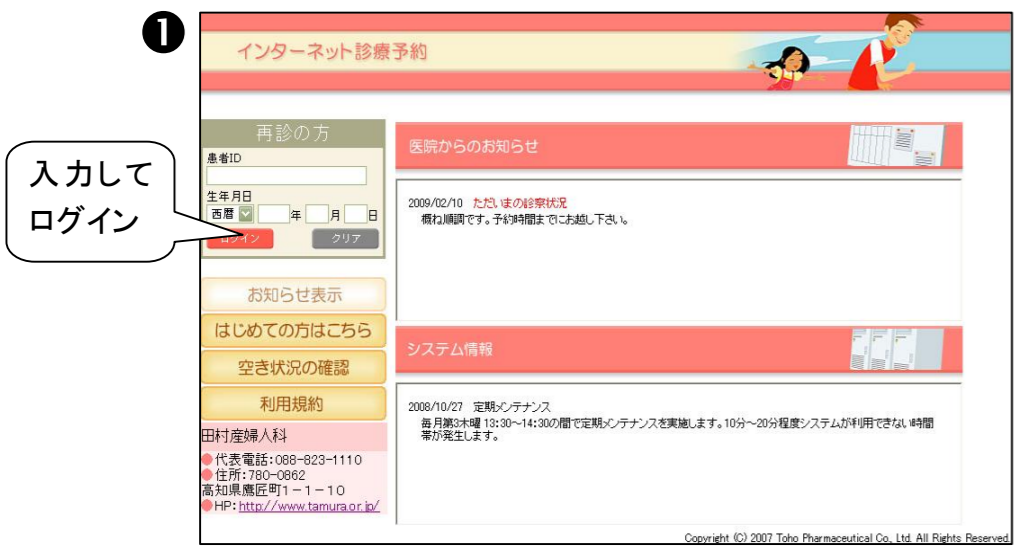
❶

インターネット診療予約

再診の方
患者ID
生年月日
西暦 年 月 日
ログイン クリア

入力して
ログイン

お知らせ表示
はじめての方はこちら
空き状況の確認
利用規約

田村産婦人科
代表電話:088-823-1110
住所:780-0862
高知県鷹匠町1－1－10
HP: http://www.tamura.or.jp/

医院からのお知らせ

2009/02/10 ただいまの診察状況
概ね順調です。予約時間までにお越し下さい。

システム情報

2008/10/27 定期メンテナンス
毎月第3木曜 13:30～14:30の間で定期メンテナンスを実施します。10分～20分程度システムが利用できない時間帯が発生します。

Copyright (C) 2007 Toho Pharmaceutical Co., Ltd. All Rights Reserved